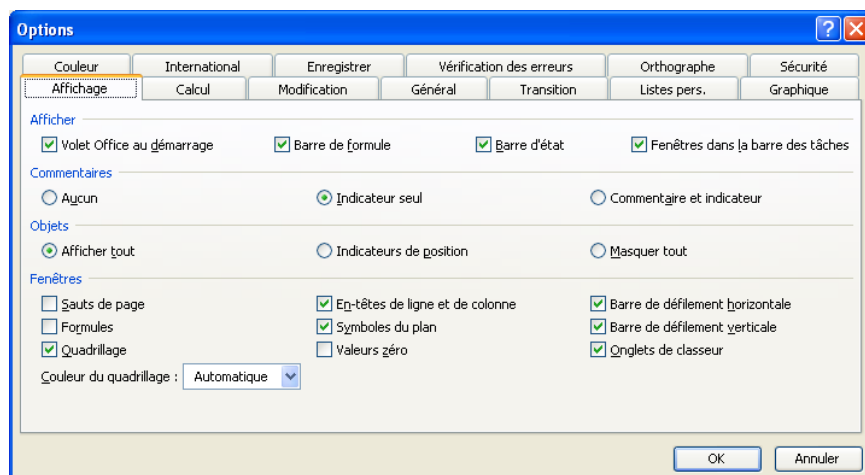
Options

?

Couleur
International
Enregistrer
Vérification des erreurs
Orthographe
Sécurité
Affichage
Calcul
Modification
Général
Transition
Listes pers.
Graphique

Afficher

Volet Office au démarrage
Barre de formule
Barre d'état
Fenêtres dans la barre des tâches

Commentaires

Aucun
Indicateur seul
Commentaire et indicateur

Objets

Afficher tout
Indicateurs de position
Masquer tout

Fenêtres

Sauts de page
En-têtes de ligne et de colonne
Barre de défilement horizontale
Formules
Symboles du plan
Barre de défilement verticale
Quadrillage
Valeurs zéro
Onglets de classeur

Couleur du quadrillage : Automatique

OK
Annuler